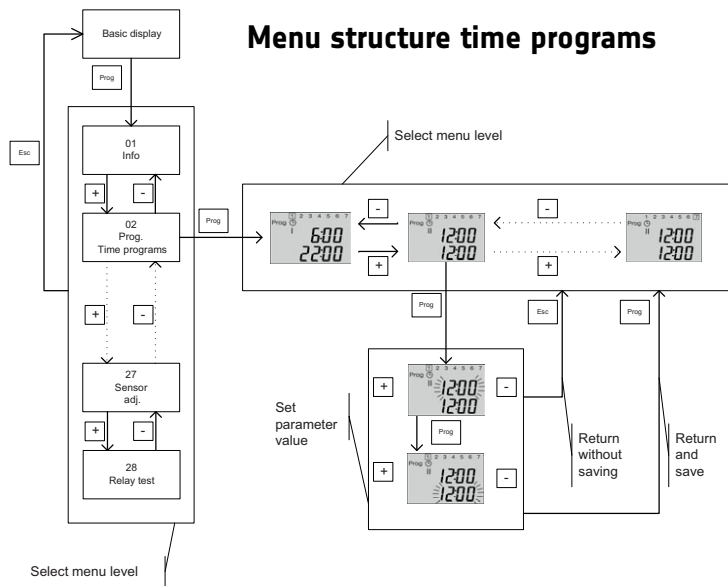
Menu structure time programs

Basic display

Prog

Esc

01
Info

+

-

02
Prog.
Time programs

Prog

+

-

27
Sensor
adj.

+

-

28
Relay test

Select menu level

Select menu level

-

-

Prog
1 2 3 4 5 6 7
I
6:00
22:00

1 2 3 4 5 6 7
Prog
II
12:00
12:00

+

+

1 2 3 4 5 6 7
Prog
II
12:00
12:00

Prog

Esc

Prog

Set parameter value

+

1 2 3 4 5 6 7
Prog
II
12:00
12:00

-

Prog

+

1 2 3 4 5 6 7
Prog
II
12:00
12:00

-

Return without saving

Return and save